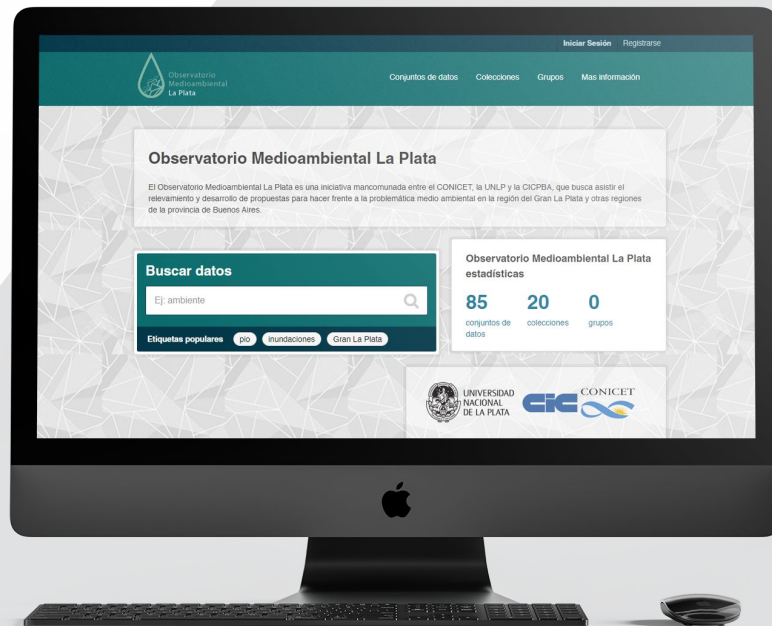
Iniciar Sesión Registrarse

Observatorio Medioambiental La Plata

Conjuntos de datos Colecciones Grupos Mas información

Observatorio Medioambiental La Plata

El Observatorio Medioambiental La Plata es una iniciativa mancomunada entre el CONICET, la UNLP y la CICPBA, que busca asistir el relevamiento y desarrollo de propuestas para hacer frente a la problemática medio ambiental en la región del Gran La Plata y otras regiones de la provincia de Buenos Aires.

Buscar datos

Ej: ambiente

Etiquetas populares pio inundaciones Gran La Plata

Observatorio Medioambiental La Plata estadísticas

85 conjuntos de datos

20 colecciones

0 grupos

UNIVERSIDAD NACIONAL DE LA PLATA

CIC

CONICET